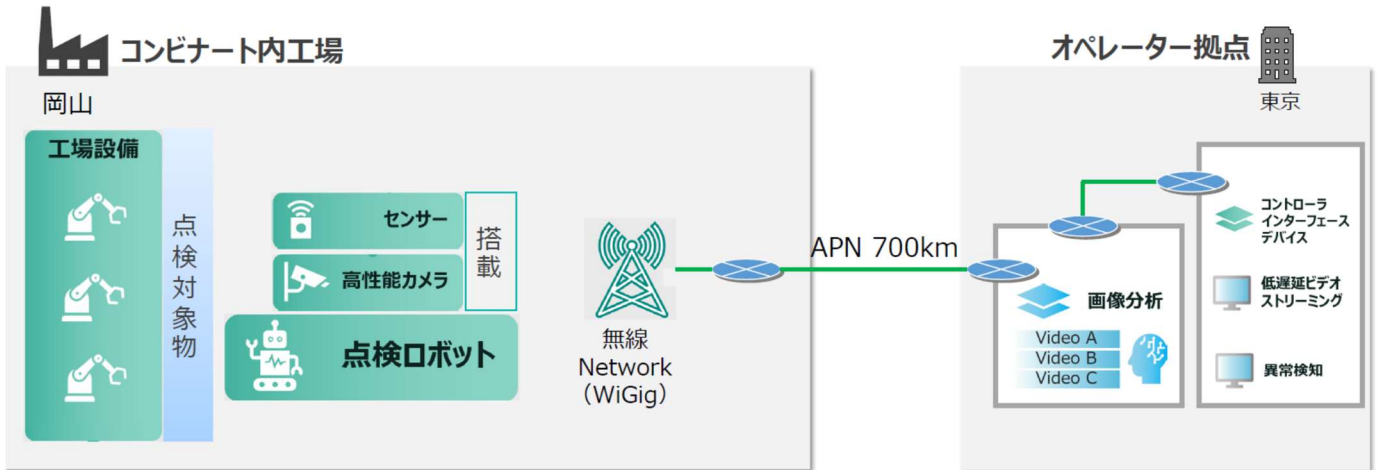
コンビナート内工場

岡山

工場設備

点検対象物

センサー

高性能カメラ

搭載

点検ロボット

無線
Network
(WiGig)

APN 700km

オペレーター拠点

東京

画像分析

Video A
Video B
Video C

コントローラ
インターフェース
デバイス

低遅延ビデオ
ストリーミング

異常検知